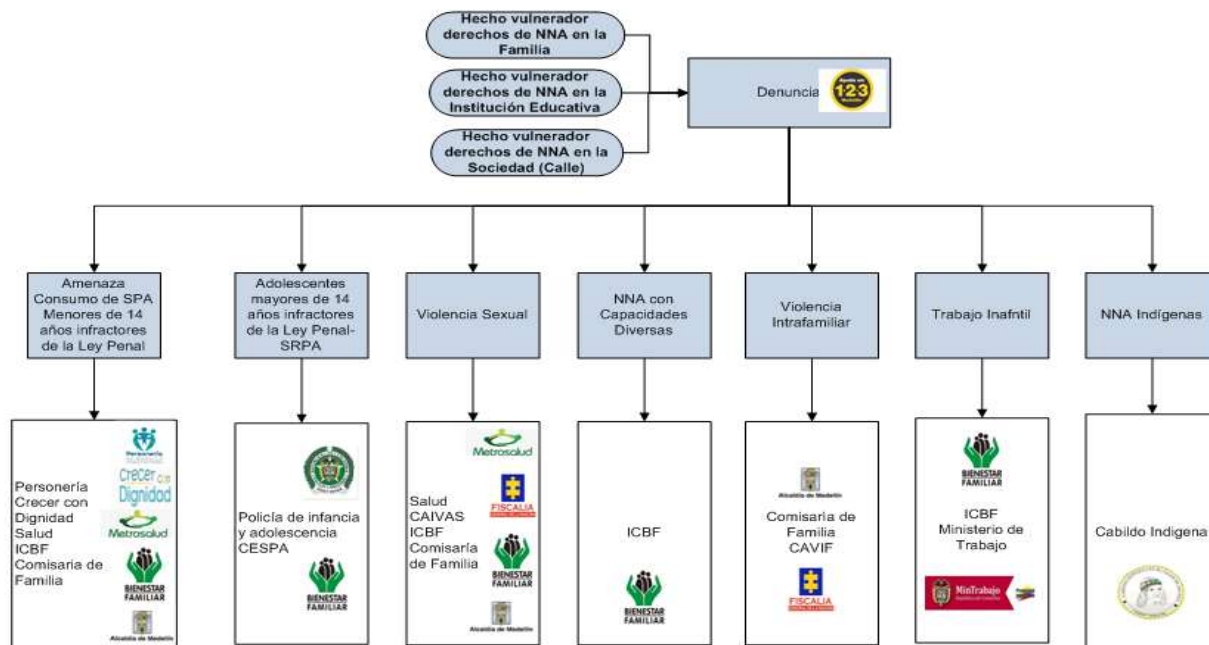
Hecho vulnerador derechos de NNA en la Familia

Hecho vulnerador derechos de NNA en la Institución Educativa

Hecho vulnerador derechos de NNA en la Sociedad (Calle)

Denuncia

123

Amenaza Consumo de SPA Menores de 14 años infractores de la Ley Penal

Adolescentes mayores de 14 años infractores de la Ley Penal-SRPA

Violencia Sexual

NNA con Capacidades Diversas

Violencia Intrafamiliar

Trabajo Inafntil

NNA Indígenas

Personería Crecer con Dignidad Salud ICBF Comisaria de Familia

Personería

Crecer con Dignidad

Metrosalud

BIENESTAR FAMILIAR

Alcaldía de Medellín

Policía de infancia y adolescencia CESPA

BIENESTAR FAMILIAR

Metrosalud

Salud CAIVAS ICBF Comisaría de Familia

FISCALIA

BIENESTAR FAMILIAR

Alcaldía de Medellín

ICBF

BIENESTAR FAMILIAR

Alcaldía de Medellín

Comisaria de Familia CAVIF

FISCALIA

BIENESTAR FAMILIAR

ICBF Ministerio de Trabajo

MinTrabajo

Cabildo Indigena